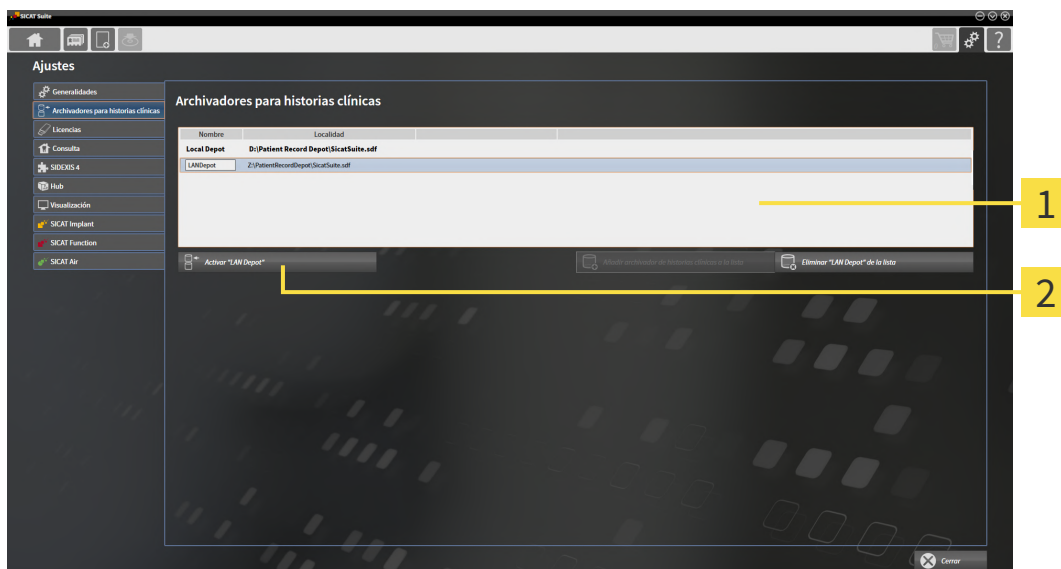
SICAT Suite

Ajustes

Generalidades
Archivadores para historias clínicas
Licencias
Consulta
SIDEXIS 4
Hub
Visualización
SICAT Implant
SICAT Function
SICAT Air

Archivadores para historias clínicas

| Nombre | Localidad |
|---|---|
| Local Depot | D:\Patient Record Depot\SicatSuite.sdf |
| LANDepot | Z:\PatientRecordDepot\SicatSuite.sdf |

Activar "LAN Depot"

Añadir archivador de historias clínicas a la lista

Eliminar "LAN Depot" de la lista

1

2

Cerrar